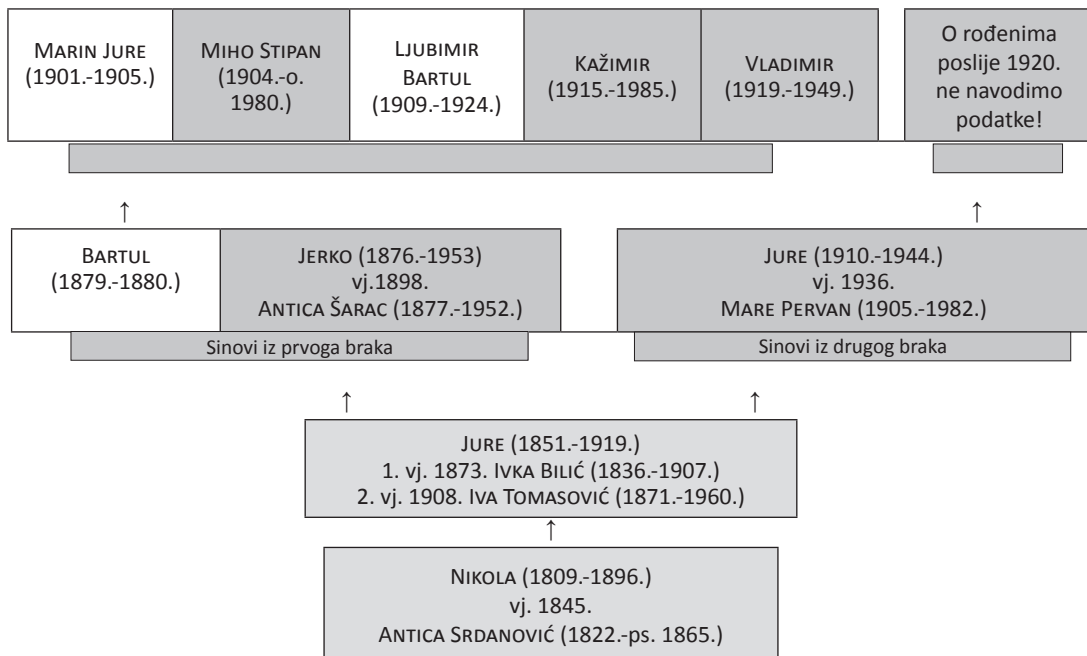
| Marin Jure (1901.-1905.) | Miho Stipan (1904.-o. 1980.) | Ljubimir Bartul (1909.-1924.) | Kažimir (1915.-1985.) | Vladimir (1919.-1949.) |
|---|---|---|---|---|

O rođenima poslije 1920. ne navodimo podatke!

↑

↑

Bartul (1879.-1880.)

Jerko (1876.-1953) vj.1898. Antica Šarac (1877.-1952.)

Sinovi iz prvoga braka

Jure (1910.-1944.) vj. 1936. Mare Pervan (1905.-1982.)

Sinovi iz drugog braka

↑

↑

Jure (1851.-1919.)
1. vj. 1873. Ivka Bilić (1836.-1907.)
2. vj. 1908. Iva Tomasović (1871.-1960.)

↑

Nikola (1809.-1896.)
vj. 1845.
Antica Srdanović (1822.-ps. 1865.)